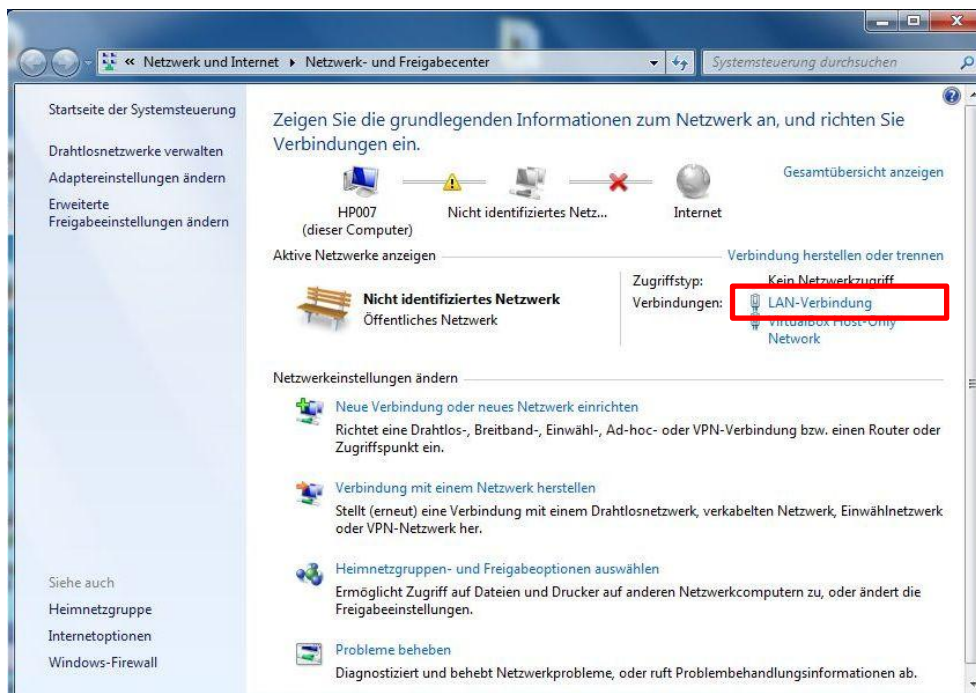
« Netzwerk und Internet ▸ Netzwerk- und Freigabecenter

Systemsteuerung durchsuchen

Startseite der Systemsteuerung

Drahtlosnetzwerke verwalten

Adaptereinstellungen ändern

Erweiterte Freigabeeinstellungen ändern

Zeigen Sie die grundlegenden Informationen zum Netzwerk an, und richten Sie Verbindungen ein.

Gesamtübersicht anzeigen

HP007 (dieser Computer)

Nicht identifiziertes Netz...

Internet

Aktive Netzwerke anzeigen

Verbindung herstellen oder trennen

Nicht identifiziertes Netzwerk

Öffentliches Netzwerk

Zugriffstyp: Kein Netzwerkzugriff

Verbindungen: LAN-Verbindung

VirtualBox Host-Only Network

Netzwerkeinstellungen ändern

Neue Verbindung oder neues Netzwerk einrichten

Richtet eine Drahtlos-, Breitband-, Einwähl-, Ad-hoc- oder VPN-Verbindung bzw. einen Router oder Zugriffspunkt ein.

Verbindung mit einem Netzwerk herstellen

Stellt (erneut) eine Verbindung mit einem Drahtlosnetzwerk, verkabelten Netzwerk, Einwählnetzwerk oder VPN-Netzwerk her.

Heimnetzgruppen- und Freigabeoptionen auswählen

Ermöglicht Zugriff auf Dateien und Drucker auf anderen Netzwerkcomputern zu, oder ändert die Freigabeeinstellungen.

Probleme beheben

Diagnostiziert und behebt Netzwerkprobleme, oder ruft Problembehandlungsinformationen ab.

Siehe auch

Heimnetzgruppe

Internetoptionen

Windows-Firewall